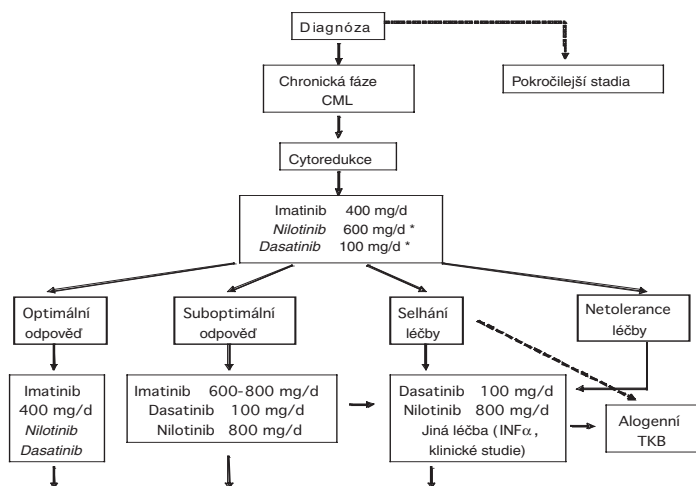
Diagnóza

Chronická fáze CML

Pokročilejší stadia

Cytoredukce

Imatinib 400 mg/d
*Nilotinib* 600 mg/d *
*Dasatinib* 100 mg/d *

Optimální odpověď

Suboptimální odpověď

Selhání léčby

Netolerance léčby

Imatinib 400 mg/d
*Nilotinib*
*Dasatinib*

Imatinib 600-800 mg/d
Dasatinib 100 mg/d
Nilotinib 800 mg/d

Dasatinib 100 mg/d
Nilotinib 800 mg/d
Jiná léčba (INF$\alpha$, klinické studie)

Alogenní TKB